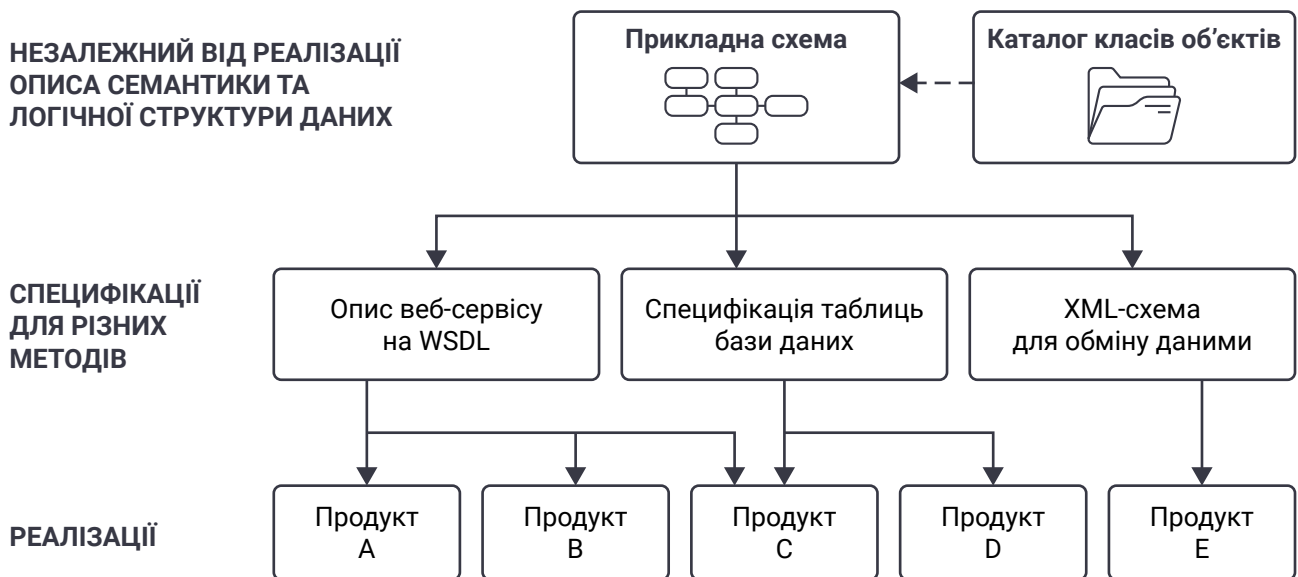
НЕЗАЛЕЖНИЙ ВІД РЕАЛІЗАЦІЇ ОПИСА СЕМАНТИКИ ТА ЛОГІЧНОЇ СТРУКТУРИ ДАНИХ

Прикладна схема

Каталог класів об'єктів

СПЕЦИФІКАЦІЇ ДЛЯ РІЗНИХ МЕТОДІВ

Опис веб-сервісу на WSDL

Специфікація таблиць бази даних

XML-схема для обміну даними

РЕАЛІЗАЦІЇ

Продукт A

Продукт B

Продукт C

Продукт D

Продукт E